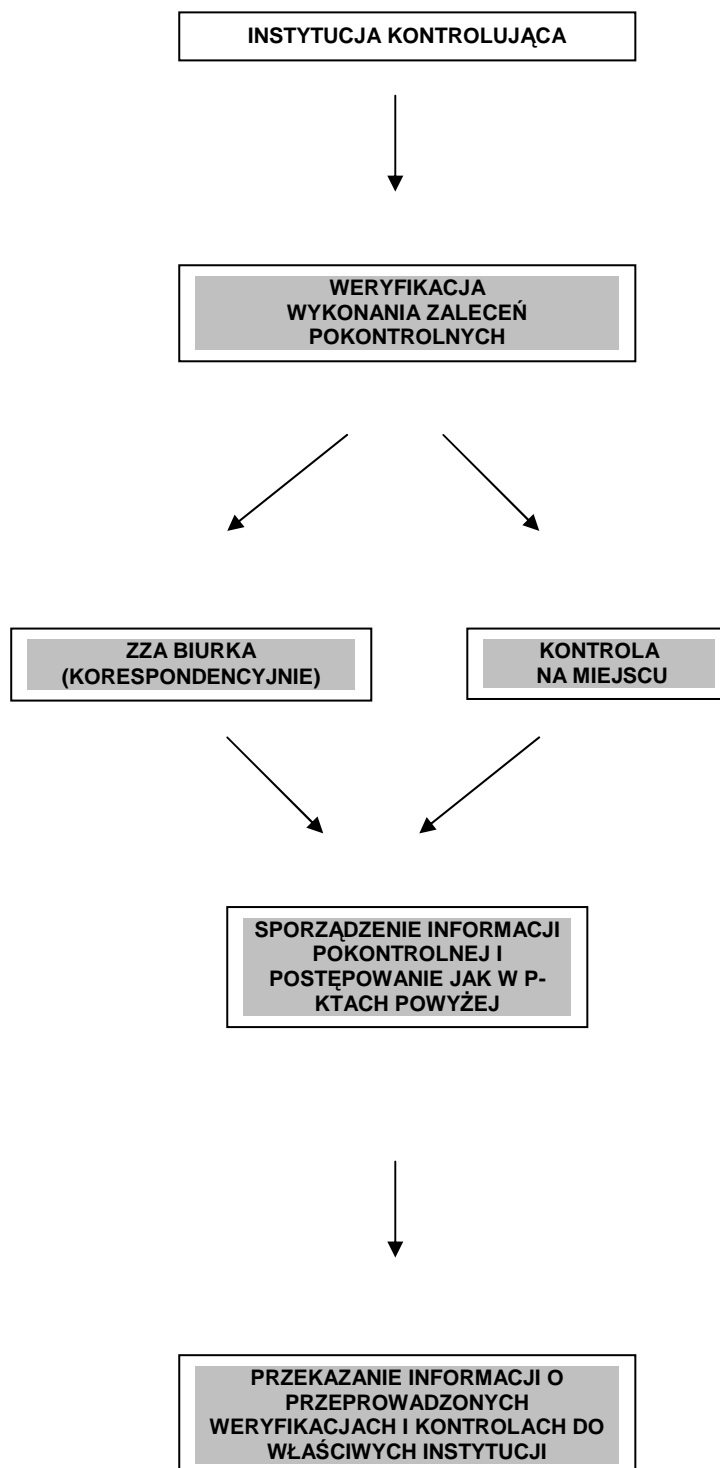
INSTYTUCJA KONTROLUJĄCA

WERYFIKACJA WYKONANIA ZALECEŃ POKONTROLNYCH

ZZA BIURKA (KORESPONDENCYJNIE)

KONTROLA NA MIEJSCU

SPORZĄDZENIE INFORMACJI POKONTROLNEJ I POSTĘPOWANIE JAK W P-KTACH POWYŻEJ

PRZEKAZANIE INFORMACJI O PRZEPROWADZONYCH WERYFIKACJACH I KONTROLACH DO WŁAŚCIWYCH INSTYTUCJI